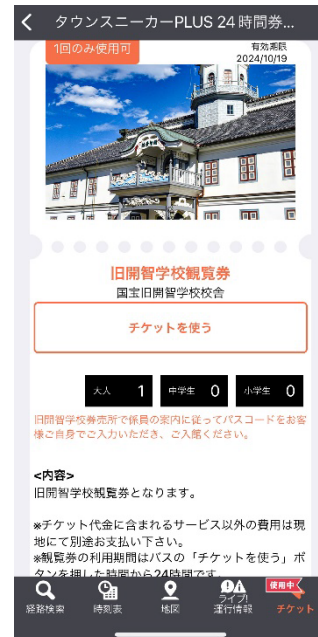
タウンスニーカーPLUS 24 時間券...

1回のみ使用可

有効期限
2024/10/19

旧開智学校観覧券
国宝旧開智学校校舎

チケットを使う

| 大人 | 1 | 中学生 | 0 | 小学生 | 0 |
|---|---|---|---|---|---|

旧開智学校券売所で係員の案内に従ってパスコードをお客様ご自身でご入力いただき、ご入館ください。

<内容>
旧開智学校観覧券となります。

※チケット代金に含まれるサービス以外の費用は現地にて別途お支払い下さい。
※観覧券の利用期間はバスの「チケットを使う」ボタンを押した時間から24時間です。

経路検索
時刻表
地図
ライブ! 運行情報
使用中
チケット